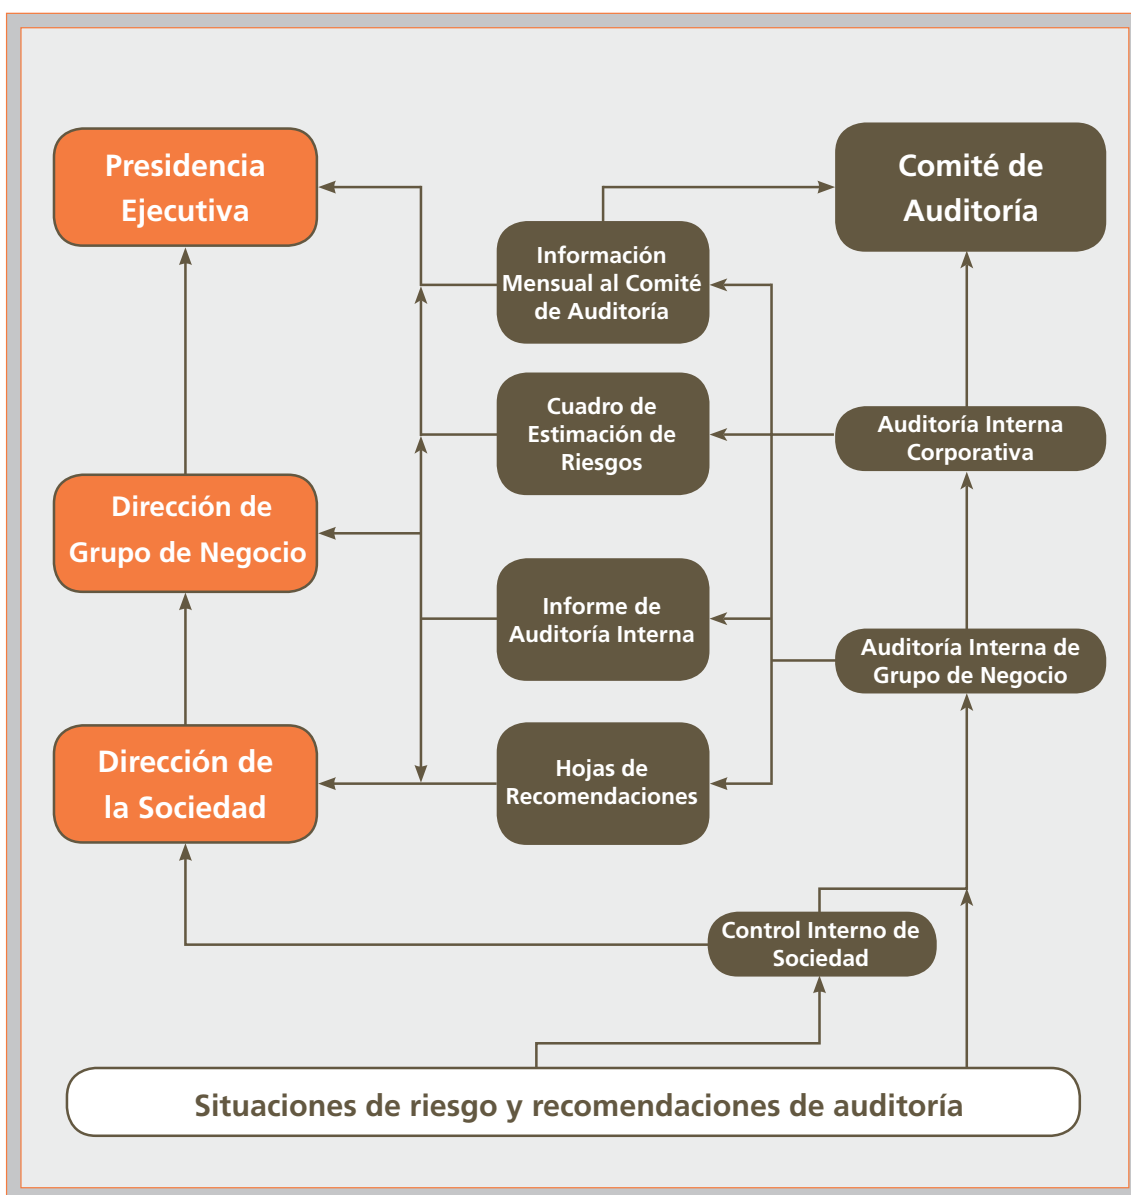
Presidencia Ejecutiva

Información Mensual al Comité de Auditoría

Comité de Auditoría

Cuadro de Estimación de Riesgos

Auditoría Interna Corporativa

Dirección de Grupo de Negocio

Informe de Auditoría Interna

Auditoría Interna de Grupo de Negocio

Dirección de la Sociedad

Hojas de Recomendaciones

Control Interno de Sociedad

Situaciones de riesgo y recomendaciones de auditoría